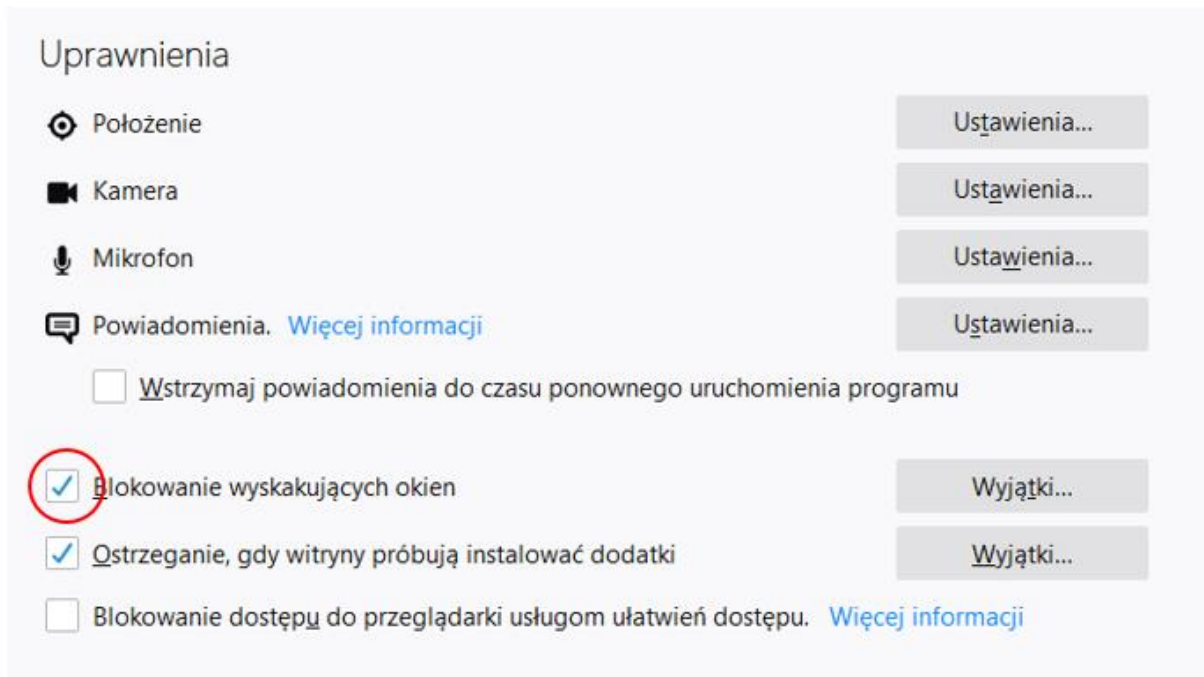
Uprawnienia

Położenie

Ustawienia...

Kamera

Ustawienia...

Mikrofon

Ustawienia...

Powiadomienia. Więcej informacji

Ustawienia...

Wstrzymaj powiadomienia do czasu ponownego uruchomienia programu

Blokowanie wyskakujących okien

Wyjątki...

Ostrzeganie, gdy witryny próbują instalować dodatki

Wyjątki...

Blokowanie dostępu do przeglądarki usługom ułatwień dostępu. Więcej informacji